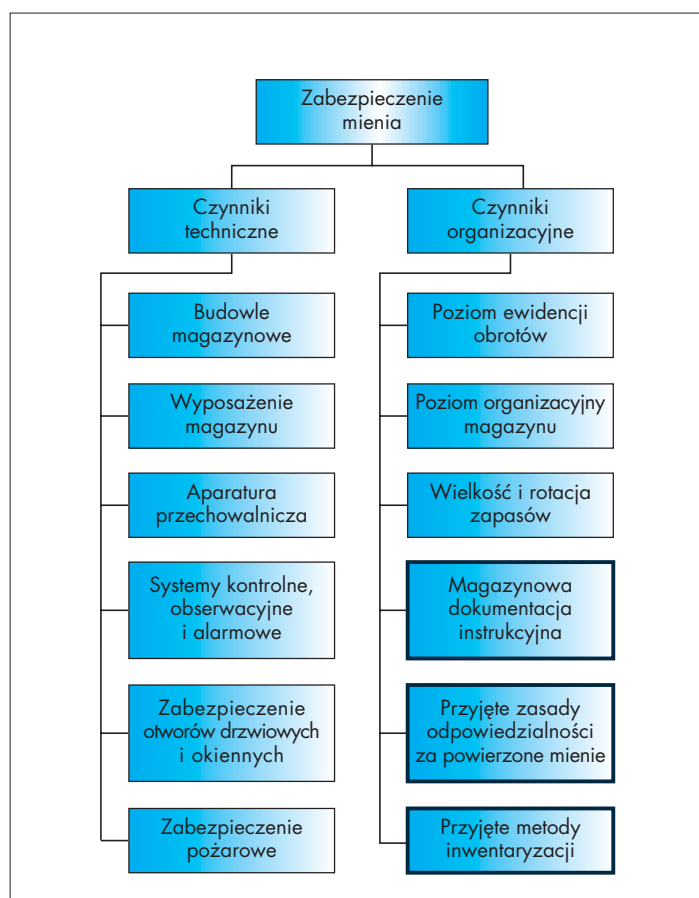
Zabezpieczenie mienia

Czynniki techniczne

Budowle magazynowe

Wyposażenie magazynu

Aparatura przechowalnicza

Systemy kontrolne, obserwacyjne i alarmowe

Zabezpieczenie otworów drzwiowych i okiennych

Zabezpieczenie pożarowe

Czynniki organizacyjne

Poziom ewidencji obrotów

Poziom organizacyjny magazynu

Wielkość i rotacja zapasów

Magazynowa dokumentacja instrukcyjna

Przyjęte zasady odpowiedzialności za powierzone mienie

Przyjęte metody inwentaryzacji